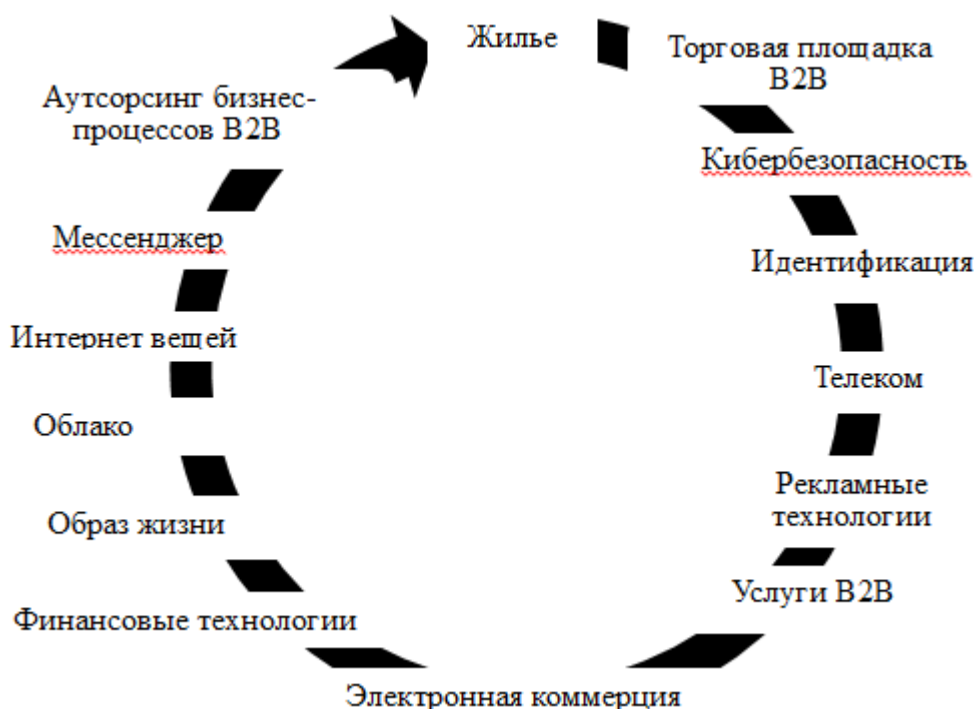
Жилье

Торговая площадка B2B

Кибербезопасность

Идентификация

Телеком

Рекламные технологии

Услуги B2B

Электронная коммерция

Финансовые технологии

Образ жизни

Облако

Интернет вещей

Мессенджер

Аутсорсинг бизнес-процессов B2B